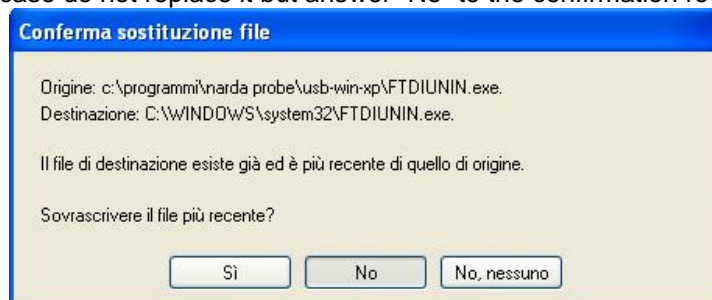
case do not replace it but answer "No" to the confirmation re

Conferma sostituzione file

Origine: c:\programmi\narda probe\usb-win-xp\FTDIUNIN.exe.
Destinazione: C:\WINDOWS\system32\FTDIUNIN.exe.

Il file di destinazione esiste già ed è più recente di quello di origine.

Sovrascrivere il file più recente?

Sì
No
No, nessuno